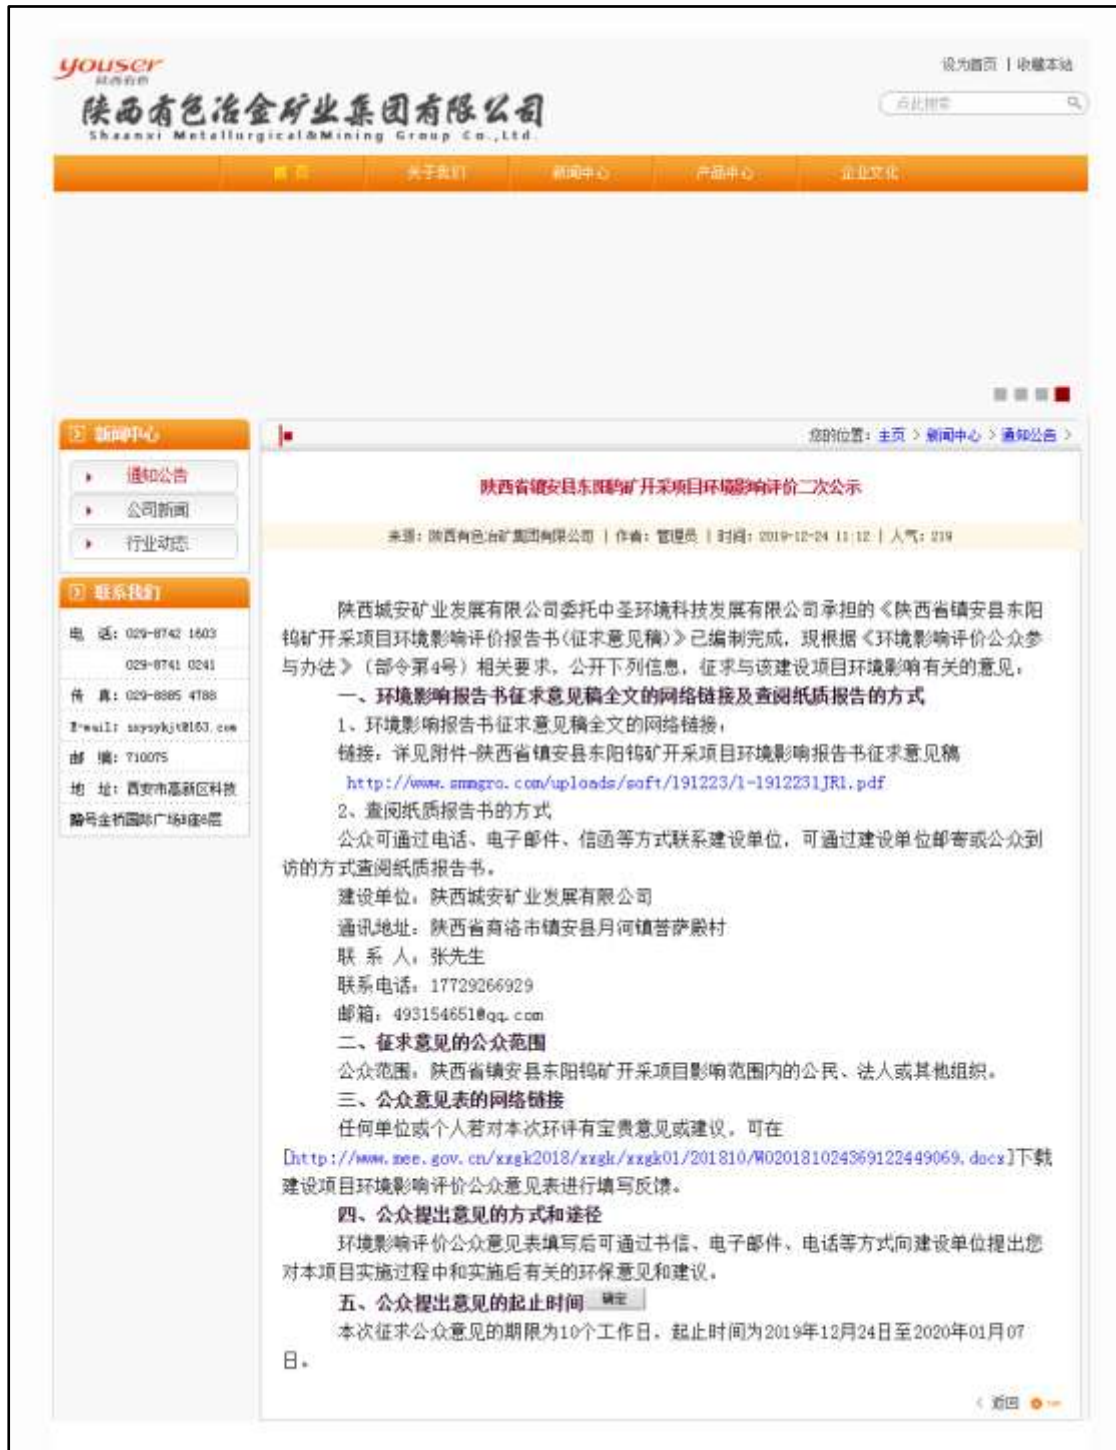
youser
陕西有色

陕西有色冶金矿业集团有限公司
Shaanxi Metallurgical&Mining Group Co.,Ltd.

设为首页 | 收藏本站

点此搜索

首页 关于我们 新闻中心 产品中心 企业文化

新闻中心
通知公告
公司新闻
行业动态

联系我们
电 话：029-8742 1603
029-8741 0241
传 真：029-8885 4788
E-mail：ssysykjt@163.com
邮 编：710075
地 址：西安市高新区科技路号金桥国际广场B座

您的位置：主页 > 新闻中心 > 通知公告 >

陕西省镇安县东阳钨矿开采项目环境影响评价二次公示

来源：陕西有色冶矿集团有限公司 | 作者：管理员 | 时间：2019-12-24 11:12 | 人气：219

陕西城安矿业发展有限公司委托中圣环境科技发展有限公司承担的《陕西省镇安县东阳钨矿开采项目环境影响评价报告书(征求意见稿)》已编制完成，现根据《环境影响评价公众参与办法》（部令第4号）相关要求，公开下列信息，征求与该建设项目环境影响有关的意见。

一、环境影响报告书征求意见稿全文的网络链接及查阅纸质报告的方式

1、环境影响报告书征求意见稿全文的网络链接：

链接：详见附件-陕西省镇安县东阳钨矿开采项目环境影响报告书征求意见稿

http://www.smmgro.com/uploads/soft/191223/1-1912231JR1.pdf

2、查阅纸质报告书的方式

公众可通过电话、电子邮件、信函等方式联系建设单位，可通过建设单位邮寄或公众到访的方式查阅纸质报告书。

建设单位：陕西城安矿业发展有限公司

通讯地址：陕西省商洛市镇安县月河镇菩萨殿村

联 系 人：张先生

联系电话：17729266929

邮箱：493154651@qq.com

二、征求意见的公众范围

公众范围：陕西省镇安县东阳钨矿开采项目影响范围内的公民、法人或其他组织。

三、公众意见表的网络链接

任何单位或个人若对本次环评有宝贵意见或建议，可在[http://www.mee.gov.cn/xxgk2018/xxgk/xxgk01/201810/W020181024369122449069.docx]下载建设项目环境影响评价公众意见表进行填写反馈。

四、公众提出意见的方式和途径

环境影响评价公众意见表填写后可通过书信、电子邮件、电话等方式向建设单位提出您对本项目实施过程中和实施后有关的环保意见和建议。

五、公众提出意见的起止时间 确定

本次征求公众意见的期限为10个工作日，起止时间为2019年12月24日至2020年01月07日。

返回